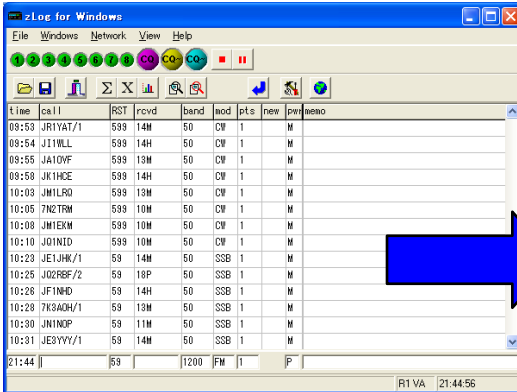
zLog for Windows

File Windows Network View Help

1 2 3 4 5 6 7 8 CQ CQ CQ

| time | call | RST | rcvd | band | mod | pts | new | pwr | memo |
|---|---|---|---|---|---|---|---|---|---|
| 09:53 | JR1YAT/1 | 599 | 14M | 50 | CW | 1 | | M | |
| 09:54 | JI1WLL | 599 | 14H | 50 | CW | 1 | | M | |
| 09:55 | JA1OVF | 599 | 13M | 50 | CW | 1 | | M | |
| 09:58 | JK1HCE | 599 | 14H | 50 | CW | 1 | | M | |
| 10:03 | JM1LRO | 599 | 13M | 50 | CW | 1 | | M | |
| 10:05 | 7N2TRM | 599 | 10M | 50 | CW | 1 | | M | |
| 10:08 | JM1EKM | 599 | 10M | 50 | CW | 1 | | M | |
| 10:10 | JO1NID | 599 | 10M | 50 | CW | 1 | | M | |
| 10:23 | JE1JHK/1 | 59 | 14M | 50 | SSB | 1 | | M | |
| 10:25 | JO2RBF/2 | 59 | 18P | 50 | SSB | 1 | | M | |
| 10:26 | JF1NHD | 59 | 14H | 50 | SSB | 1 | | M | |
| 10:28 | 7K3AOH/1 | 59 | 13M | 50 | SSB | 1 | | M | |
| 10:30 | JN1NOP | 59 | 11M | 50 | SSB | 1 | | M | |
| 10:31 | JE3YYY/1 | 59 | 14M | 50 | SSB | 1 | | M | |

21:44 | 59 | 1200 | FM | 1 | P

R1 VA 21:44:56